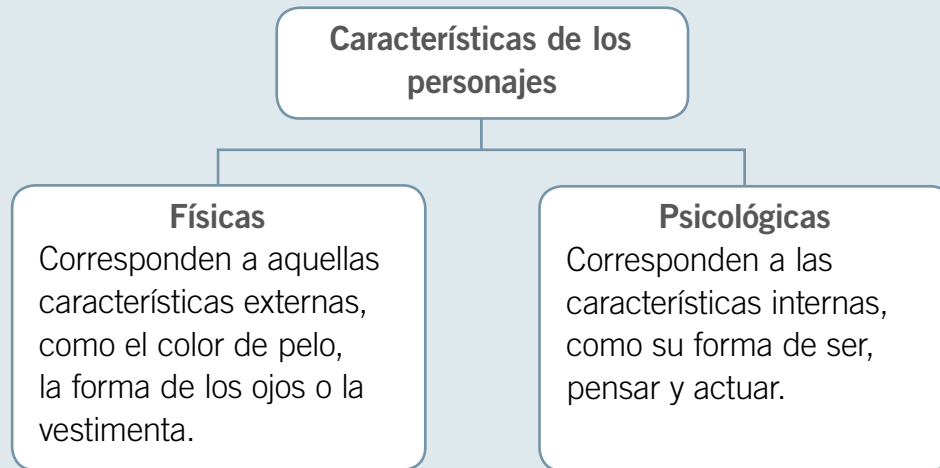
Características de los personajes

Físicas
Corresponden a aquellas características externas, como el color de pelo, la forma de los ojos o la vestimenta.

Psicológicas
Corresponden a las características internas, como su forma de ser, pensar y actuar.